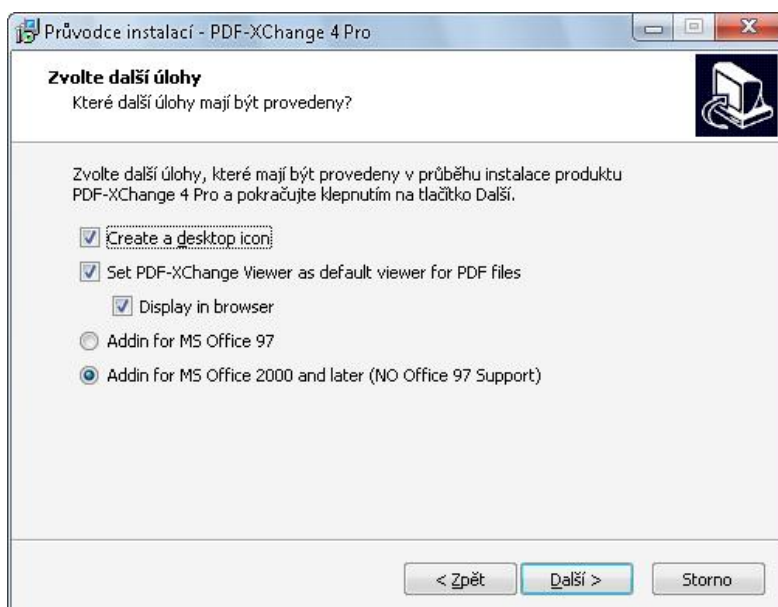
Průvodce instalací - PDF-XChange 4 Pro

Zvolte další úlohy
Které další úlohy mají být provedeny?

Zvolte další úlohy, které mají být provedeny v průběhu instalace produktu PDF-XChange 4 Pro a pokračujte klepnutím na tlačítko Další.

Create a desktop icon

Set PDF-XChange Viewer as default viewer for PDF files

Display in browser

Addin for MS Office 97

Addin for MS Office 2000 and later (NO Office 97 Support)

< Zpět

Další >

Storno